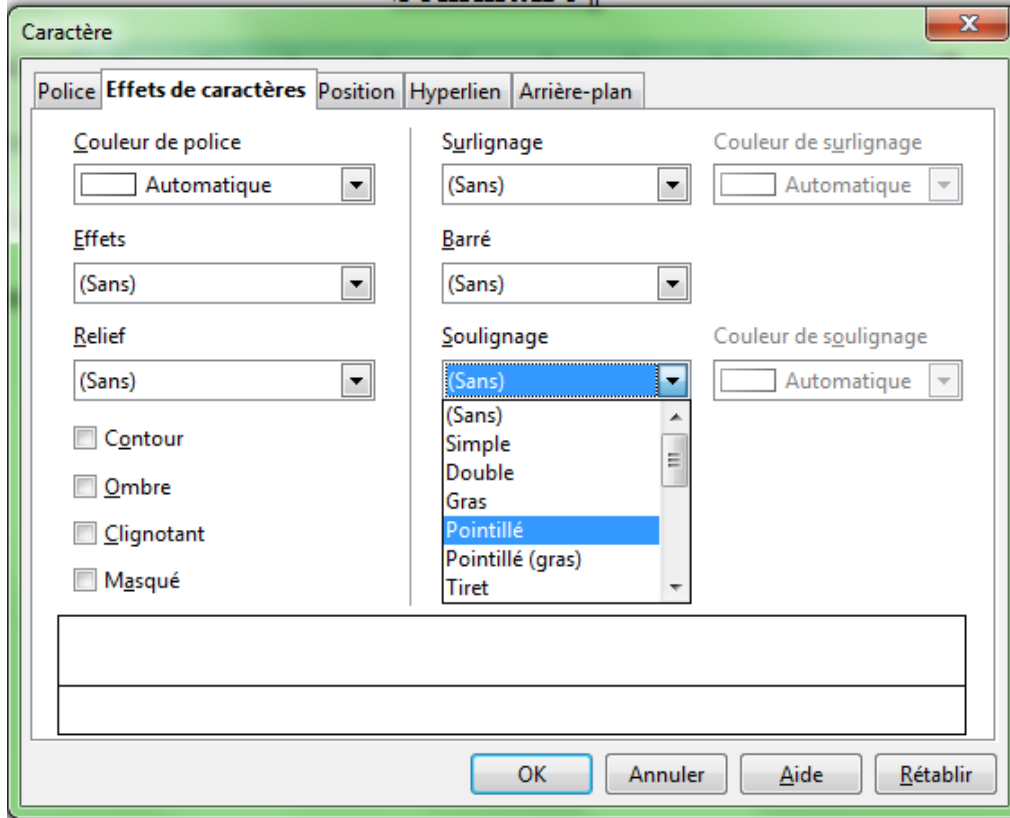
Caractère

Police | Effets de caractères | Position | Hyperlien | Arrière-plan

Couleur de police
Automatique

Effets
(Sans)

Relief
(Sans)

Contour

Ombre

Clignotant

Masqué

Surlignage
(Sans)

Couleur de surlignage
Automatique

Barré
(Sans)

Soulignage
(Sans)

Couleur de soulignage
Automatique

(Sans)
Simple
Double
Gras
Pointillé
Pointillé (gras)
Tiret

OK | Annuler | Aide | Rétablir